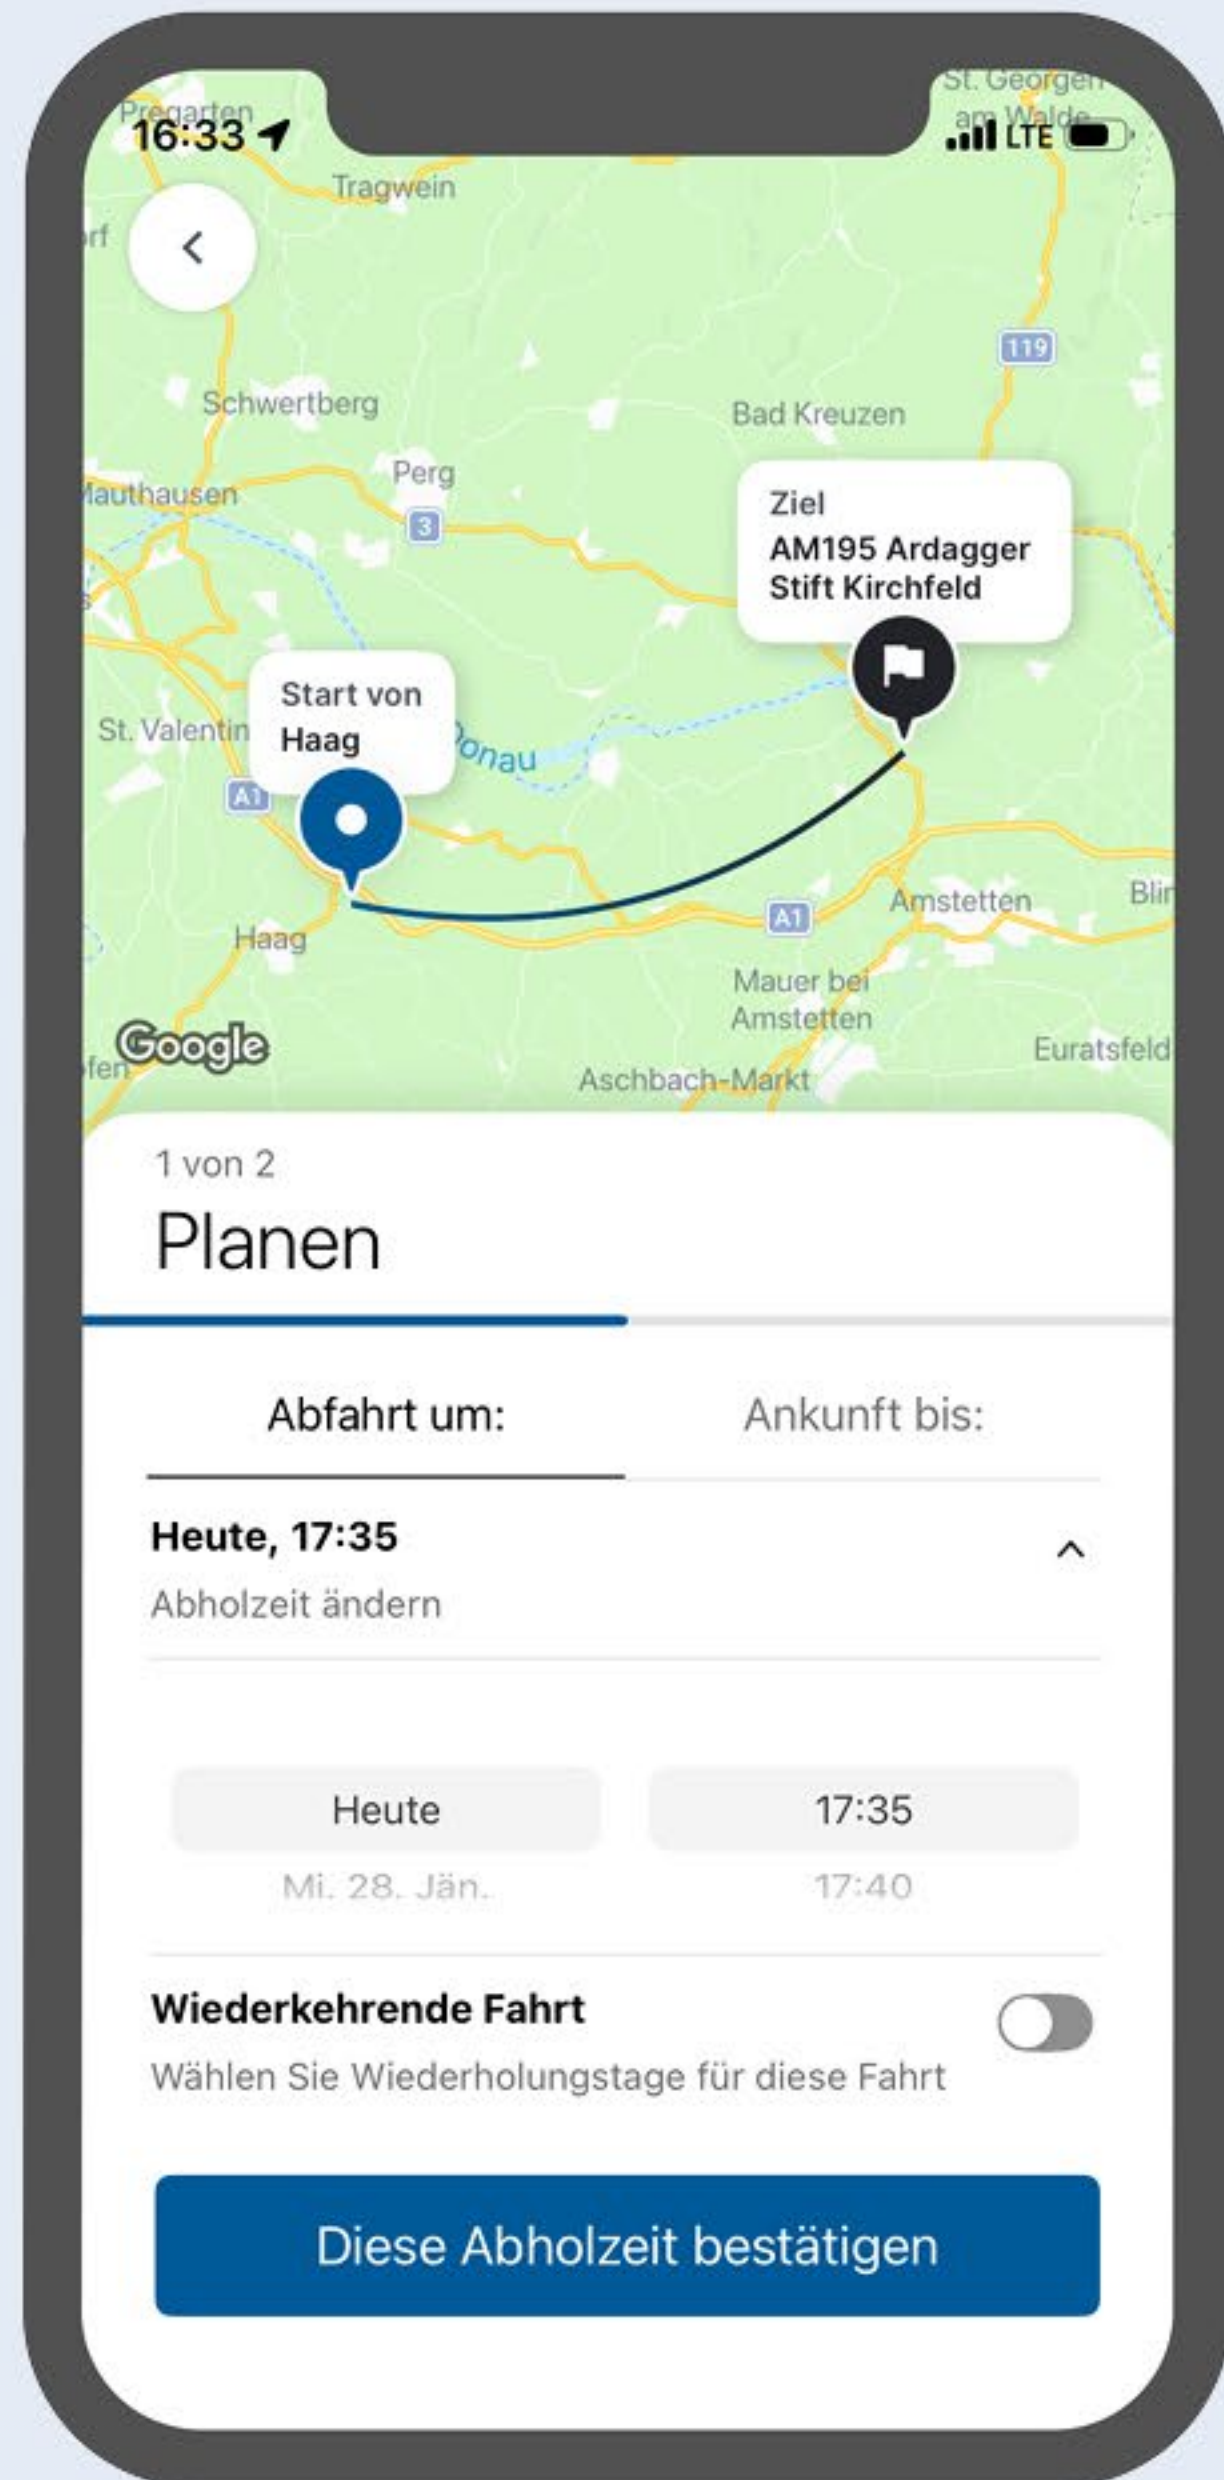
16:33
LTE

Pregarten
St. Georgen am Walde
Tragwein
rf
119
Schwertberg
Bad Kreuzen
Perg
Mauthausen
3
Ziel
AM195 Ardagger Stift Kirchfeld
Start von Haag
St. Valentin
Donau
A1
Amstetten
Blin
A1
Haag
Mauer bei Amstetten
Google
fen
Euratsfeld
Aschbach-Markt

1 von 2
Planen

Abfahrt um:
Ankunft bis:

Heute, 17:35
Abholzeit ändern

Heute
Mi. 28. Jän.
17:35
17:40

Wiederkehrende Fahrt
Wählen Sie Wiederholungstage für diese Fahrt

Diese Abholzeit bestätigen